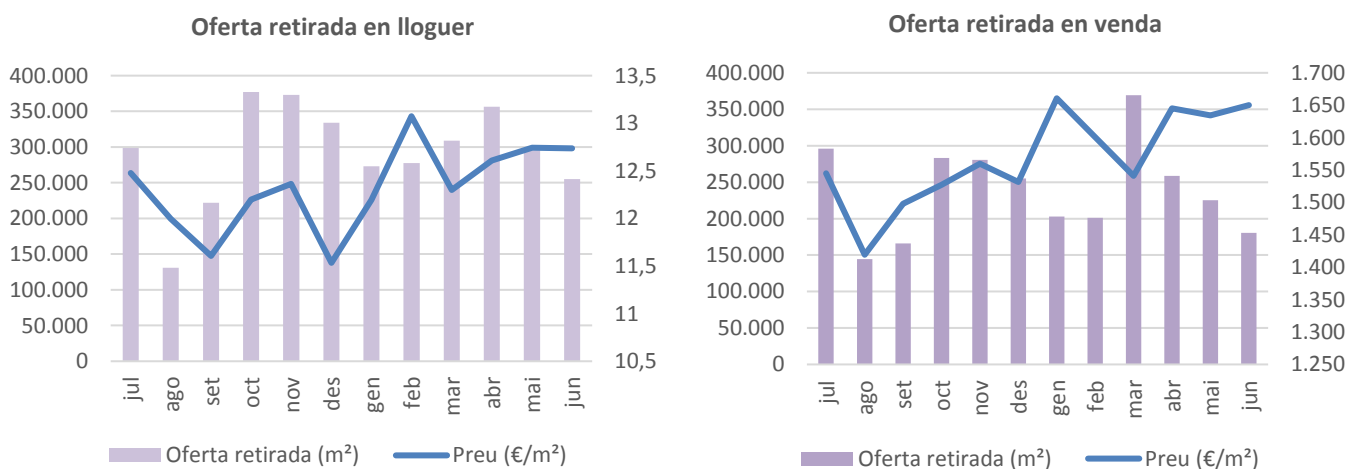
Oferta retirada en lloguer

400.000
350.000
300.000
250.000
200.000
150.000
100.000
50.000
0

13,5
13
12,5
12
11,5
11
10,5

jul ago set oct nov des gen feb mar abr mai jun

Oferta retirada (m²)   Preu (€/m²)

Oferta retirada en venda

400.000
350.000
300.000
250.000
200.000
150.000
100.000
50.000
0

1.700
1.650
1.600
1.550
1.500
1.450
1.400
1.350
1.300
1.250

jul ago set oct nov des gen feb mar abr mai jun

Oferta retirada (m²)   Preu (€/m²)